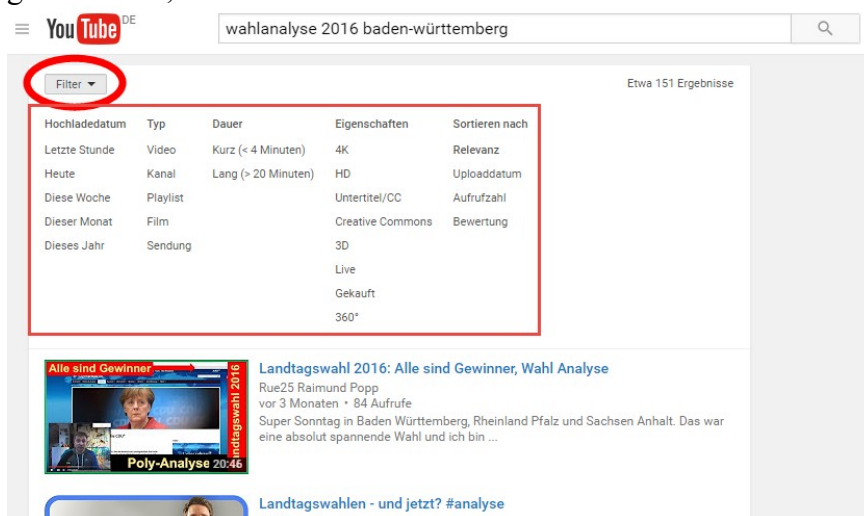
You Tube DE

wahlanalyse 2016 baden-württemberg

Filter ▾

Etwa 151 Ergebnisse

| Hochladedatum | Typ | Dauer | Eigenschaften | Sortieren nach |
|---|---|---|---|---|
| Letzte Stunde | Video | Kurz (< 4 Minuten) | 4K | Relevanz |
| Heute | Kanal | Lang (> 20 Minuten) | HD | Uploaddatum |
| Diese Woche | Playlist | | Untertitel/CC | Aufrufzahl |
| Dieser Monat | Film | | Creative Commons | Bewertung |
| Dieses Jahr | Sendung | | 3D | |
| | | | Live | |
| | | | Gekauft | |
| | | | 360° | |

Alle sind Gewinner
Landtagswahl 2016
Poly-Analyse 20:46

Landtagswahl 2016: Alle sind Gewinner, Wahl Analyse
Rue25 Raimund Popp
vor 3 Monaten • 84 Aufrufe
Super Sonntag in Baden Württemberg, Rheinland Pfalz und Sachsen Anhalt. Das war eine absolut spannende Wahl und ich bin ...

Landtagswahlen - und jetzt? #analyse